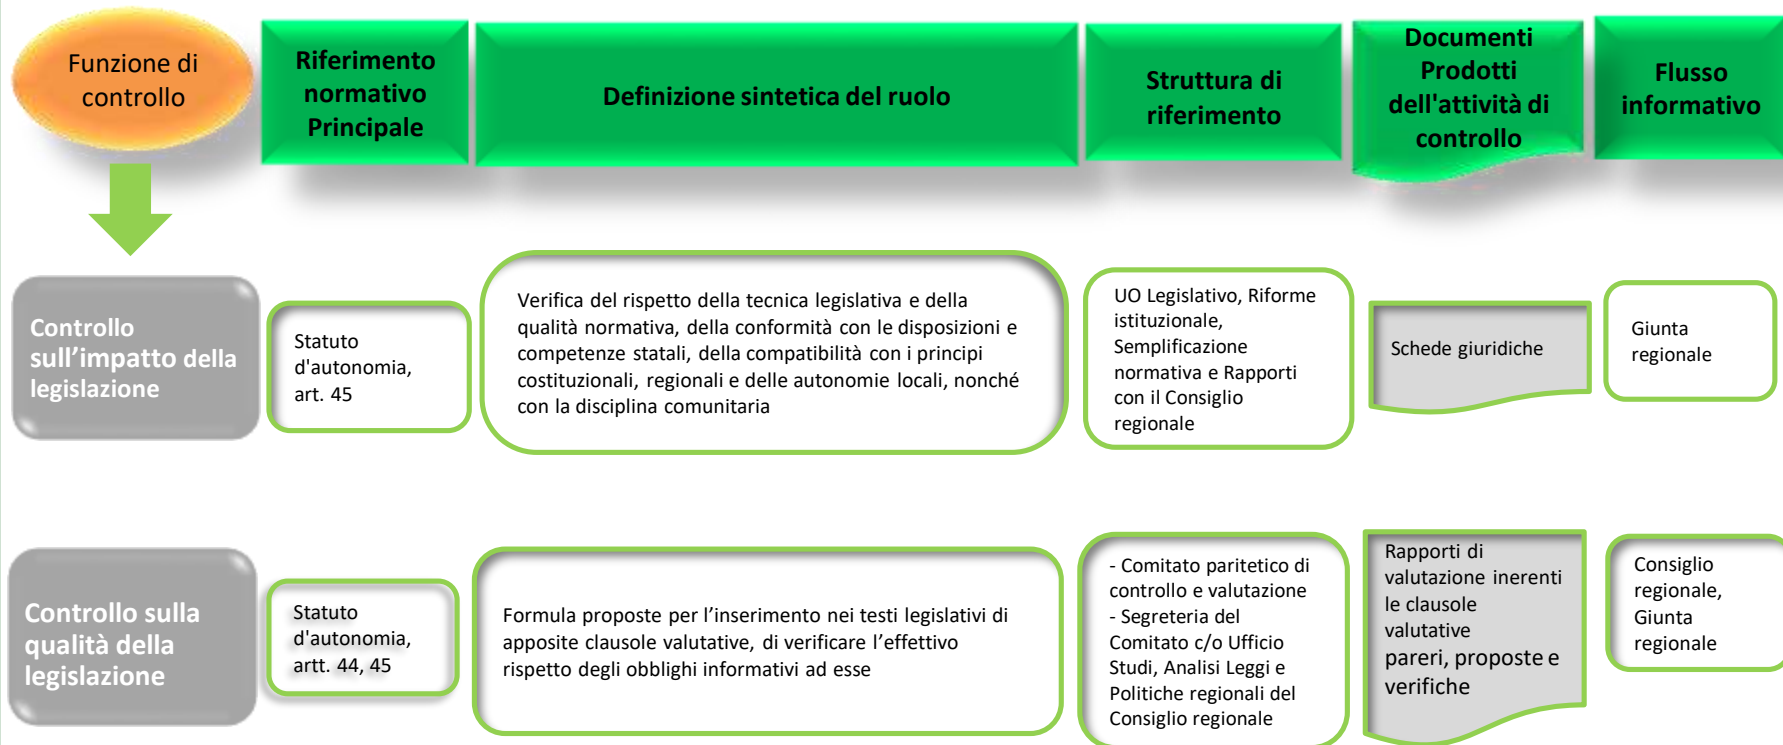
| Funzione di controllo | Riferimento normativo Principale | Definizione sintetica del ruolo | Struttura di riferimento | Documenti Prodotti dell'attività di controllo | Flusso informativo |
|---|---|---|---|---|---|
| Controllo sull'impatto della legislazione | Statuto d'autonomia, art. 45 | Verifica del rispetto della tecnica legislativa e della qualità normativa, della conformità con le disposizioni e competenze statali, della compatibilità con i principi costituzionali, regionali e delle autonomie locali, nonché con la disciplina comunitaria | UO Legislativo, Riforme istituzionali, Semplificazione normativa e Rapporti con il Consiglio regionale | Schede giuridiche | Giunta regionale |
| Controllo sulla qualità della legislazione | Statuto d'autonomia, artt. 44, 45 | Formula proposte per l'inserimento nei testi legislativi di apposite clausole valutative, di verificare l'effettivo rispetto degli obblighi informativi ad esse | - Comitato paritetico di controllo e valutazione - Segreteria del Comitato c/o Ufficio Studi, Analisi Leggi e Politiche regionali del Consiglio regionale | Rapporti di valutazione inerenti le clausole valutative pareri, proposte e verifiche | Consiglio regionale, Giunta regionale |